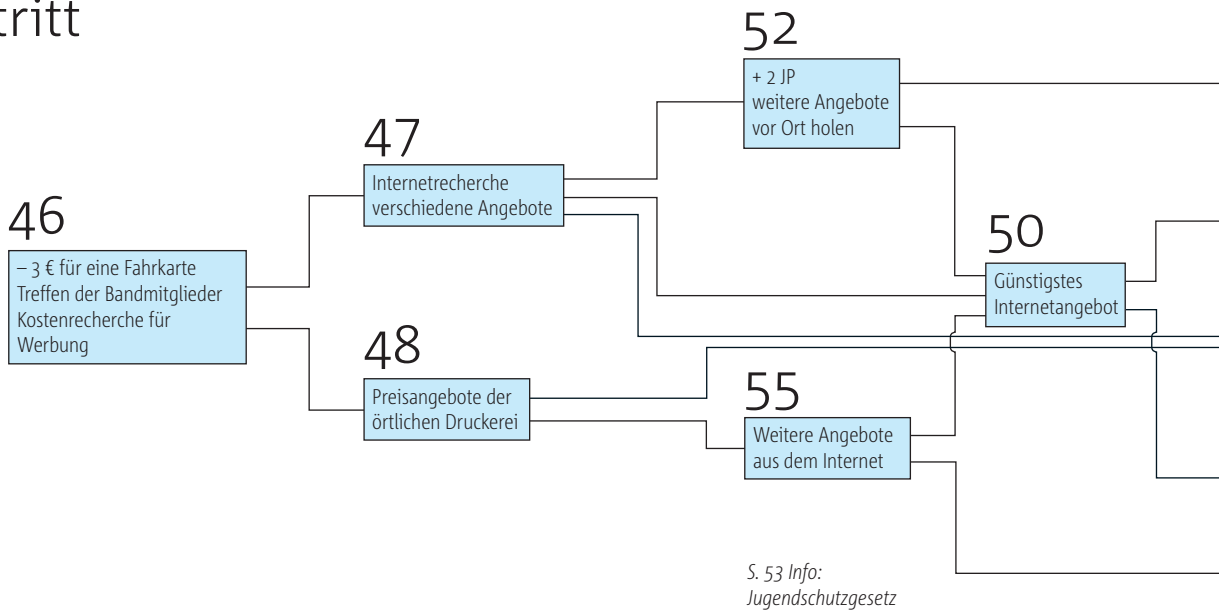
tritt

52
+ 2 JP
weitere Angebote vor Ort holen

47
Internetrecherche verschiedene Angebote

46
– 3 € für eine Fahrkarte
Treffen der Bandmitglieder
Kostenrecherche für Werbung

50
Günstigstes Internetangebot

48
Preisangebote der örtlichen Druckerei

55
Weitere Angebote aus dem Internet

S. 53 Info: Jugendschutzgesetz